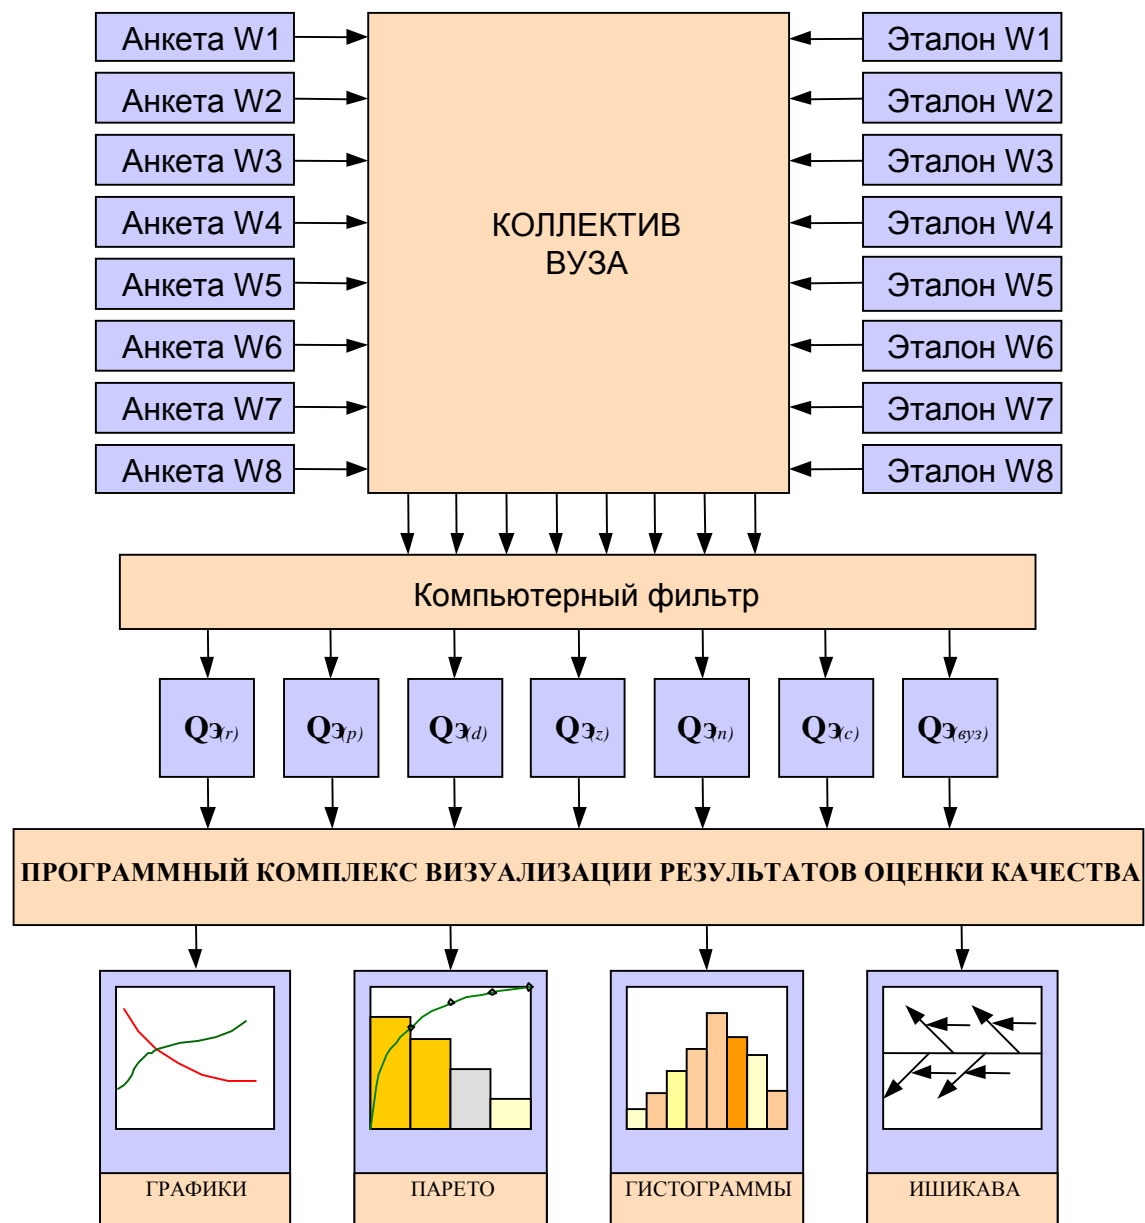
Анкета W1
Анкета W2
Анкета W3
Анкета W4
Анкета W5
Анкета W6
Анкета W7
Анкета W8

КОЛЛЕКТИВ ВУЗА

Эталон W1
Эталон W2
Эталон W3
Эталон W4
Эталон W5
Эталон W6
Эталон W7
Эталон W8

Компьютерный фильтр

$Q_{Э(r)}$
$Q_{Э(p)}$
$Q_{Э(d)}$
$Q_{Э(z)}$
$Q_{Э(n)}$
$Q_{Э(c)}$
$Q_{Э(вуз)}$

ПРОГРАММНЫЙ КОМПЛЕКС ВИЗУАЛИЗАЦИИ РЕЗУЛЬТАТОВ ОЦЕНКИ КАЧЕСТВА

ГРАФИКИ
ПАРЕТО
ГИСТОГРАММЫ
ИШИКАВА